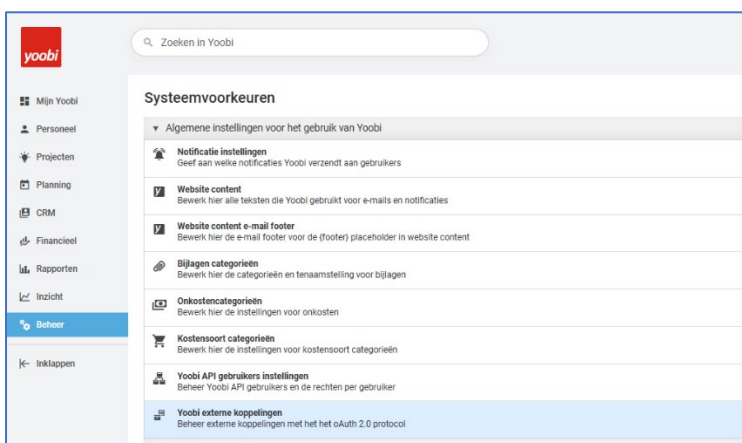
yoobi

Zoeken in Yoobi

Mijn Yoobi
Personeel
Projecten
Planning
CRM
Financieel
Rapporten
Inzicht
Beheer
Inklappen

Systeemvoorkeuren

Algemene instellingen voor het gebruik van Yoobi

Notificatie instellingen
Geef aan welke notificaties Yoobi verzendt aan gebruikers

Website content
Bewerk hier alle teksten die Yoobi gebruikt voor e-mails en notificaties

Website content e-mail footer
Bewerk hier de e-mail footer voor de (footer) placeholder in website content

Bijlagen categorieën
Bewerk hier de categorieën en tenaamstelling voor bijlagen

Onkostencategorieën
Bewerk hier de instellingen voor onkosten

Kostensoort categorieën
Bewerk hier de instellingen voor kostensoort categorieën

Yoobi API gebruikers instellingen
Beheer Yoobi API gebruikers en de rechten per gebruiker

Yoobi externe koppelingen
Beheer externe koppelingen met het het oAuth 2.0 protocol